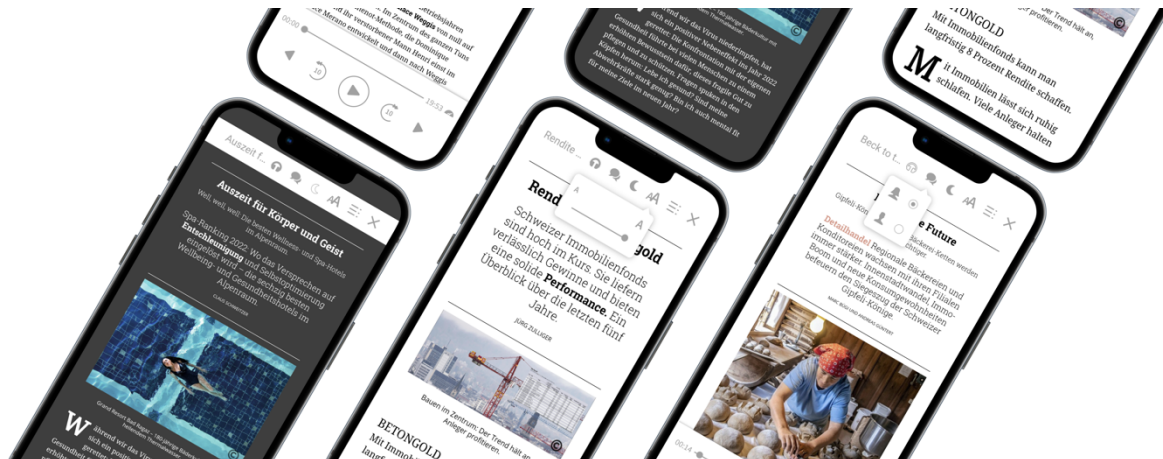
Auszeit f...

Auszeit für Körper und Geist

Well, well, well: Die besten Wellness- und Spa-Hotels im Alpenraum.

Spa-Ranking 2022: Wo das Versprechen auf Entschleunigung und Selbstoptimierung eingelöst wird – die besten Wellbeing- und Gesundheitshotels im Alpenraum.

CLAUS SCHWEITZER

W

Rendite ...

Rend

Schweizer Immobilienfonds sind hoch im Kurs. Sie liefern verlässlich Gewinne und bieten eine solide Performance. Ein Überblick über die letzten fünf Jahre

JÜRG ZULLIGER

Bauen im Zentrum: Der Trend hält an. Anleger profitieren.

BETONGOLD

Mit Immobilien

Back to ...

Gipfeli-K

Future

Detailhandel Regionale Bäckereien und Konditoreien wachsen mit ihren Filialen immer stärker. Innenstadtwandel, Immo-Boom und neue Konsumgewohnheiten befeuern den Siegeszug der Schweizer Gipfeli-Könige.

00:00

19:53

BETONGOLD

Mit Immobilienfonds kann man langfristig 8 Prozent Rendite schaffen.

M it Immobilien lässt sich ruhig schlafen. Viele Anleger halten